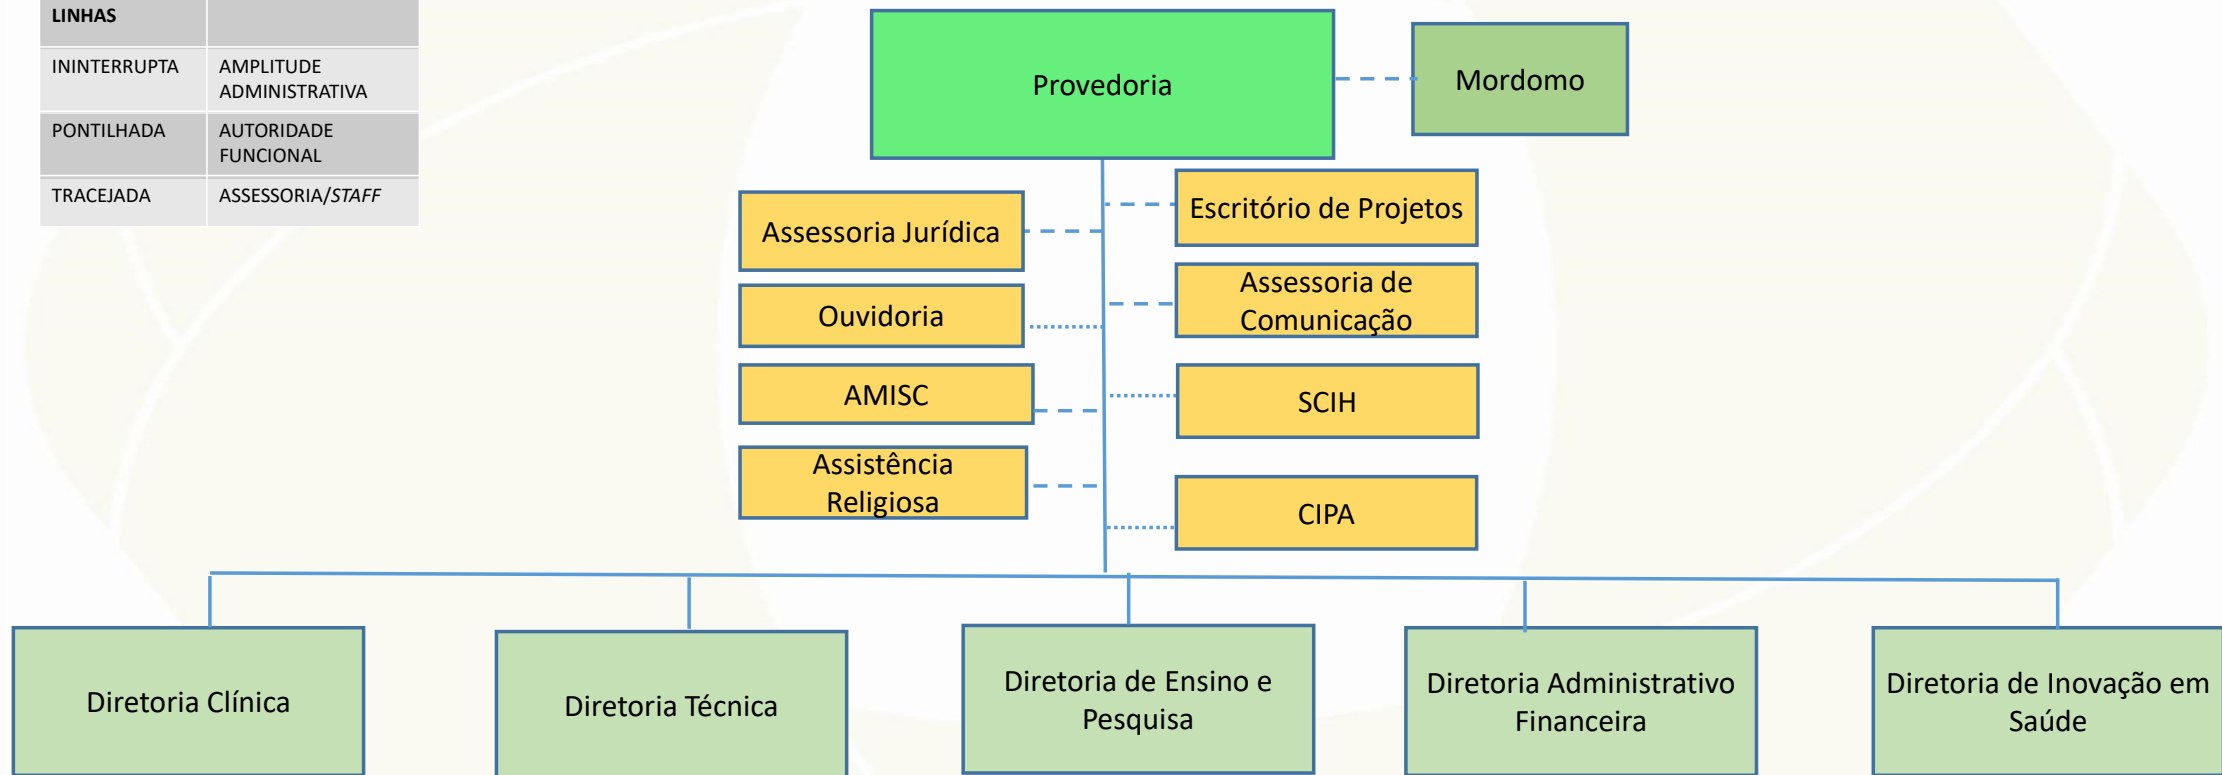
| LINHAS | |
|---|---|
| ININTERRUPTA | AMPLITUDE ADMINISTRATIVA |
| PONTILHADA | AUTORIDADE FUNCIONAL |
| TRACEJADA | ASSESSORIA/*STAFF* |

Provedoria

Mordomo

Assessoria Jurídica

Ouvidoria

AMISC

Assistência Religiosa

Escritório de Projetos

Assessoria de Comunicação

SCIH

CIPA

Diretoria Clínica

Diretoria Técnica

Diretoria de Ensino e Pesquisa

Diretoria Administrativo Financeira

Diretoria de Inovação em Saúde